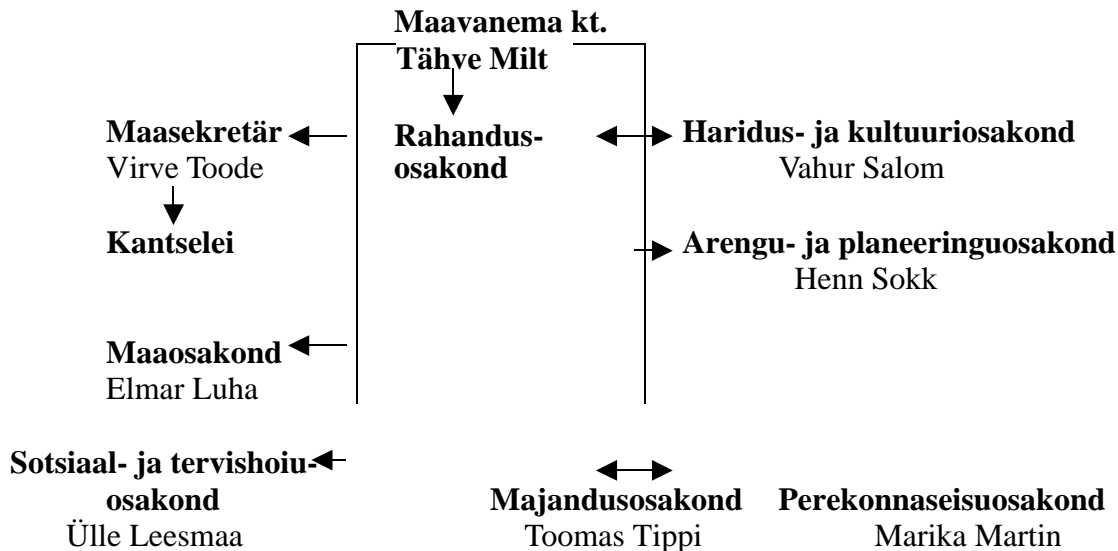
Maavanema kt.
Tähve Milt

Maasekretär
Virve Toode

Kantselei

Rahandusosakond

Haridus- ja kultuuriosakond
Vahur Salom

Arengu- ja planeeringuosakond
Henn Sokk

Maaosakond
Elmar Luha

Sotsiaal- ja tervishoiuosakond
Ülle Leesmaa

Majandusosakond
Toomas Tippi

Perekonnaseisuosakond
Marika Martin